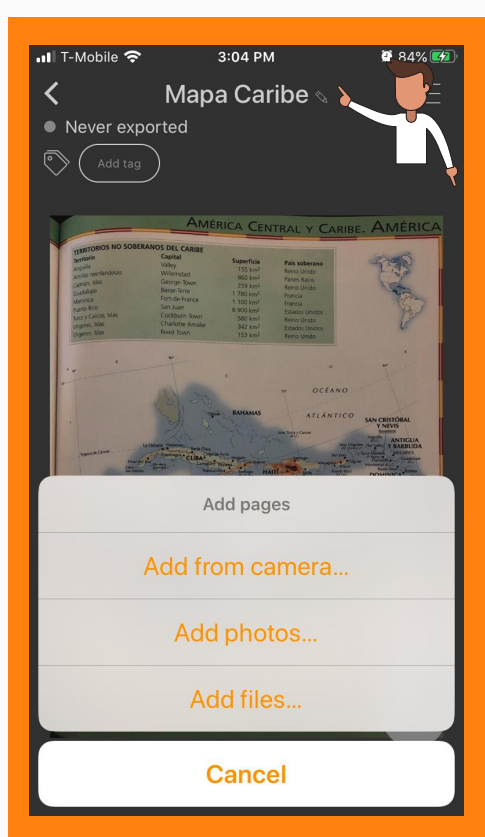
T-Mobile 3:04 PM 84%

Mapa Caribe

Never exported

Add tag

AMÉRICA CENTRAL Y CARIBE. AMÉRICA

TERRITORIOS NO SOBERANOS DEL CARIBE

| Territorio | Capital | Superficie | País soberano |
|---|---|---|---|
| Anguila | Valley | 155 km² | Reino Unido |
| Antillas neerlandesas | Willemstad | 960 km² | Países Bajos |
| Caimán, Islas | George Town | 259 km² | Reino Unido |
| Guadalupe | Basse-Terre | 1 780 km² | Francia |
| Martinica | Fort-de-France | 1 100 km² | Francia |
| Puerto Rico | San Juan | 8 900 km² | Estados Unidos |
| Turks y Caicos, Islas | Cockburn Town | 430 km² | Reino Unido |
| Vírgenes, Islas | Charlotte Amalie | 342 km² | Estados Unidos |
| Vírgenes, Islas | Road Town | 153 km² | Reino Unido |

OCÉANO

ATLÁNTICO

BAHAMAS

SAN CRISTÓBAL Y NEVIS

ANTIGUA Y BARBUDA

CUBA

HAITÍ

DOMINICA

Add pages

Add from camera...

Add photos...

Add files...

Cancel